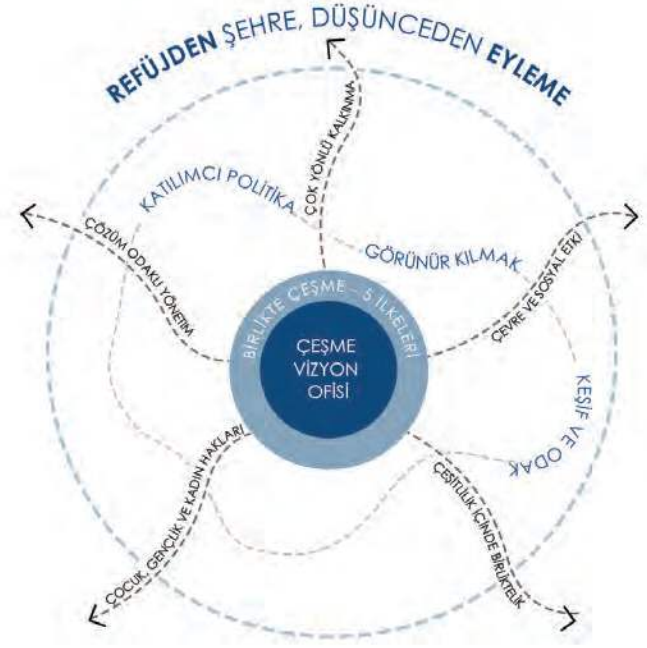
REFÜJDEN ŞEHRE, DÜŞÜNCEDEN EYLEME

KATILIMCI POLİTİKA

ÇOK YÖNLÜ KALKINMA

GÖRÜNÜR KILMAK

ÇÖZÜM ODAKLI YÖNETİM

ÇEVRE VE SOSYAL ETKİ

BİRLİKTE ÇEŞME - 5 İLKELERİ

ÇEŞME VİZYON OFİSİ

KEŞİF VE ODAK

ÇOCUK, GENÇLİK VE KADIN HAKLARI

ÇEŞİTLİLİK İÇİNDE BİRLİKTELİK